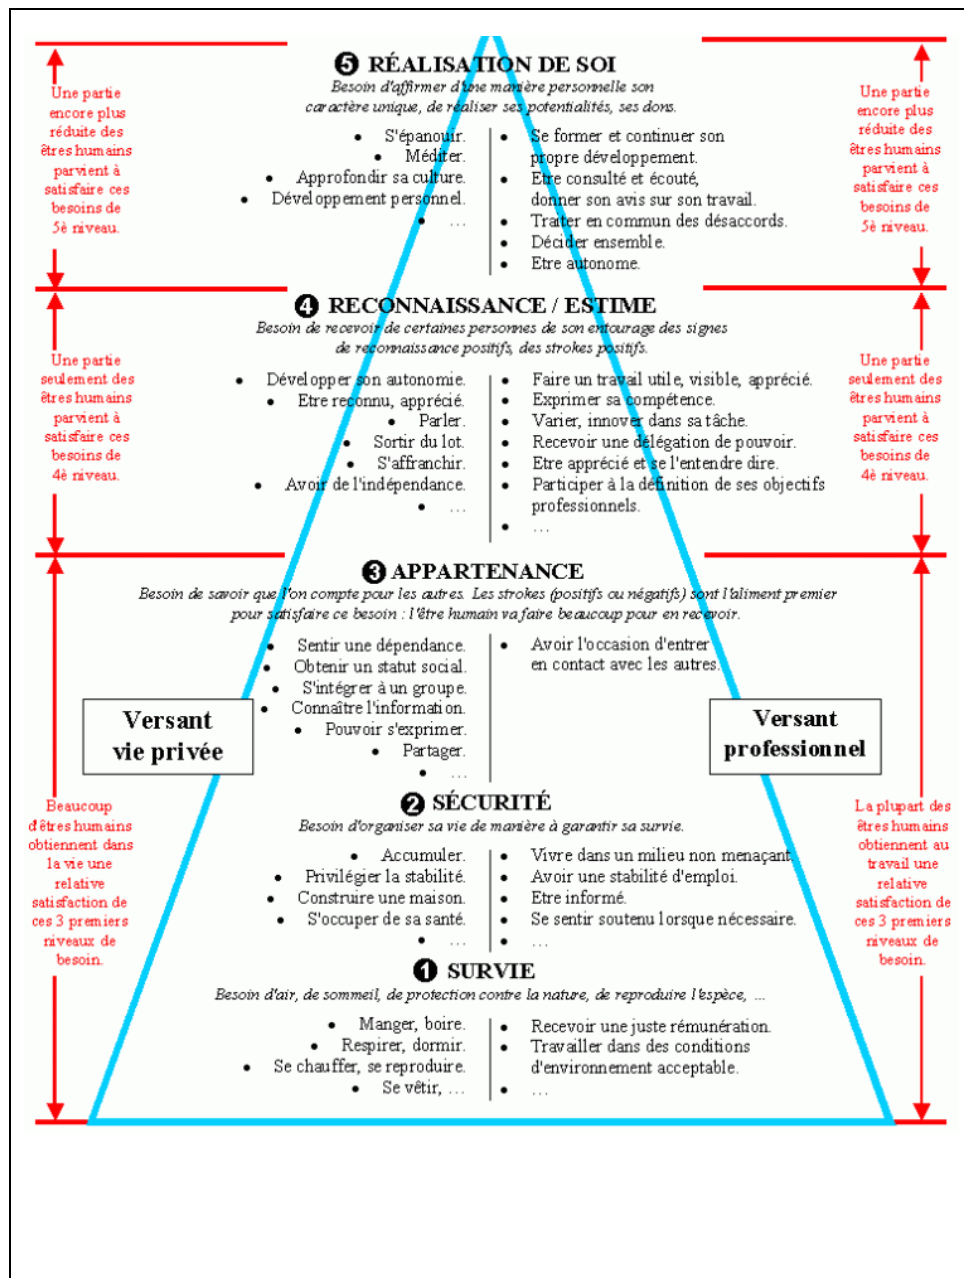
❺ RÉALISATION DE SOI
Besoin d'affirmer d'une manière personnelle son caractère unique, de réaliser ses potentialités, ses dons.

Une partie encore plus réduite des êtres humains parvient à satisfaire ces besoins de 5è niveau.

• S'épanouir.
• Méditer.
• Approfondir sa culture.
• Développement personnel.
• …

• Se former et continuer son propre développement.
• Etre consulté et écouté, donner son avis sur son travail.
• Traiter en commun des désaccords.
• Décider ensemble.
• Etre autonome.

Une partie encore plus réduite des êtres humains parvient à satisfaire ces besoins de 5è niveau.

❹ RECONNAISSANCE / ESTIME
Besoin de recevoir de certaines personnes de son entourage des signes de reconnaissance positifs, des strokes positifs.

Une partie seulement des êtres humains parvient à satisfaire ces besoins de 4è niveau.

• Développer son autonomie.
• Etre reconnu, apprécié.
• Parler.
• Sortir du lot.
• S'affranchir.
• Avoir de l'indépendance.
• …

• Faire un travail utile, visible, apprécié.
• Exprimer sa compétence.
• Varier, innover dans sa tâche.
• Recevoir une délégation de pouvoir.
• Etre apprécié et se l'entendre dire.
• Participer à la définition de ses objectifs professionnels.
• …

Une partie seulement des êtres humains parvient à satisfaire ces besoins de 4è niveau.

❸ APPARTENANCE
Besoin de savoir que l'on compte pour les autres. Les strokes (positifs ou négatifs) sont l'aliment premier pour satisfaire ce besoin : l'être humain va faire beaucoup pour en recevoir.

• Sentir une dépendance.
• Obtenir un statut social.
• S'intégrer à un groupe.
• Connaître l'information.
• Pouvoir s'exprimer.
• Partager.
• …

• Avoir l'occasion d'entrer en contact avec les autres.

Versant vie privée

Versant professionnel

Beaucoup d'êtres humains obtiennent dans la vie une relative satisfaction de ces 3 premiers niveaux de besoin.

❷ SÉCURITÉ
Besoin d'organiser sa vie de manière à garantir sa survie.

• Accumuler.
• Privilégier la stabilité.
• Construire une maison.
• S'occuper de sa santé.
• …

• Vivre dans un milieu non menaçant.
• Avoir une stabilité d'emploi.
• Etre informé.
• Se sentir soutenu lorsque nécessaire.
• …

La plupart des êtres humains obtiennent au travail une relative satisfaction de ces 3 premiers niveaux de besoin.

❶ SURVIE
Besoin d'air, de sommeil, de protection contre la nature, de reproduire l'espèce, …

• Manger, boire.
• Respirer, dormir.
• Se chauffer, se reproduire.
• Se vêtir, …

• Recevoir une juste rémunération.
• Travailler dans des conditions d'environnement acceptable.
• …